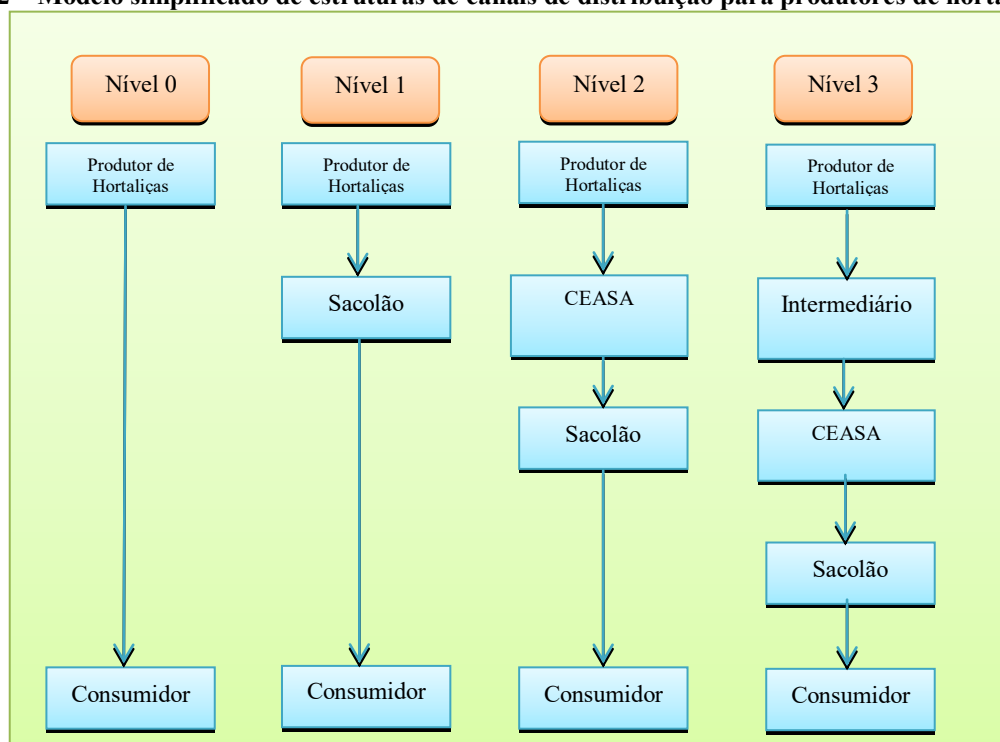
2 – Modelo simplificado de estruturas de canais de distribuição para produtores de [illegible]

Nível 0

Produtor de Hortaliças

Consumidor

Nível 1

Produtor de Hortaliças

Sacolão

Consumidor

Nível 2

Produtor de Hortaliças

CEASA

Sacolão

Consumidor

Nível 3

Produtor de Hortaliças

Intermediário

CEASA

Sacolão

Consumidor